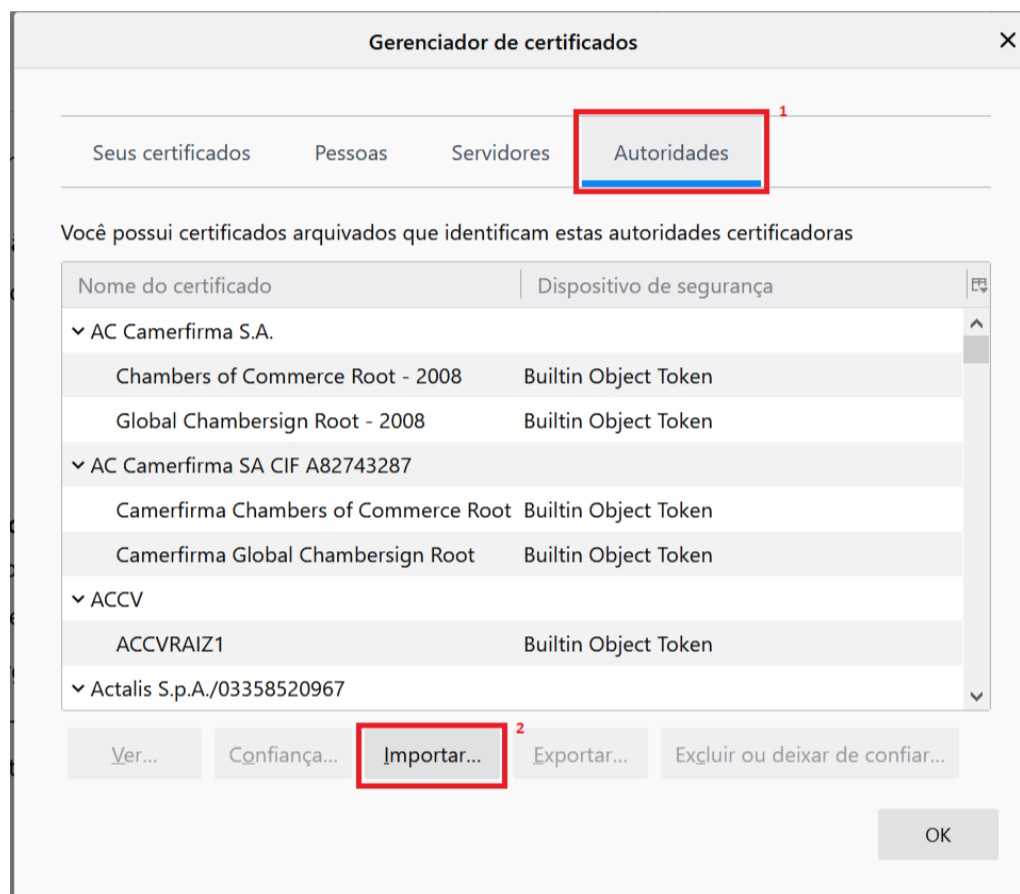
Gerenciador de certificados

×

1

Seus certificados

Pessoas

Servidores

Autoridades

Você possui certificados arquivados que identificam estas autoridades certificadoras

| Nome do certificado | Dispositivo de segurança |
|---|---|
| AC Camerfirma S.A. | |
| Chambers of Commerce Root - 2008 | Builtin Object Token |
| Global Chambersign Root - 2008 | Builtin Object Token |
| AC Camerfirma SA CIF A82743287 | |
| Camerfirma Chambers of Commerce Root | Builtin Object Token |
| Camerfirma Global Chambersign Root | Builtin Object Token |
| ACCV | |
| ACCVRAIZ1 | Builtin Object Token |
| Actalis S.p.A./03358520967 | |

2

Ver...

Confiança...

Importar...

Exportar...

Excluir ou deixar de confiar...

OK